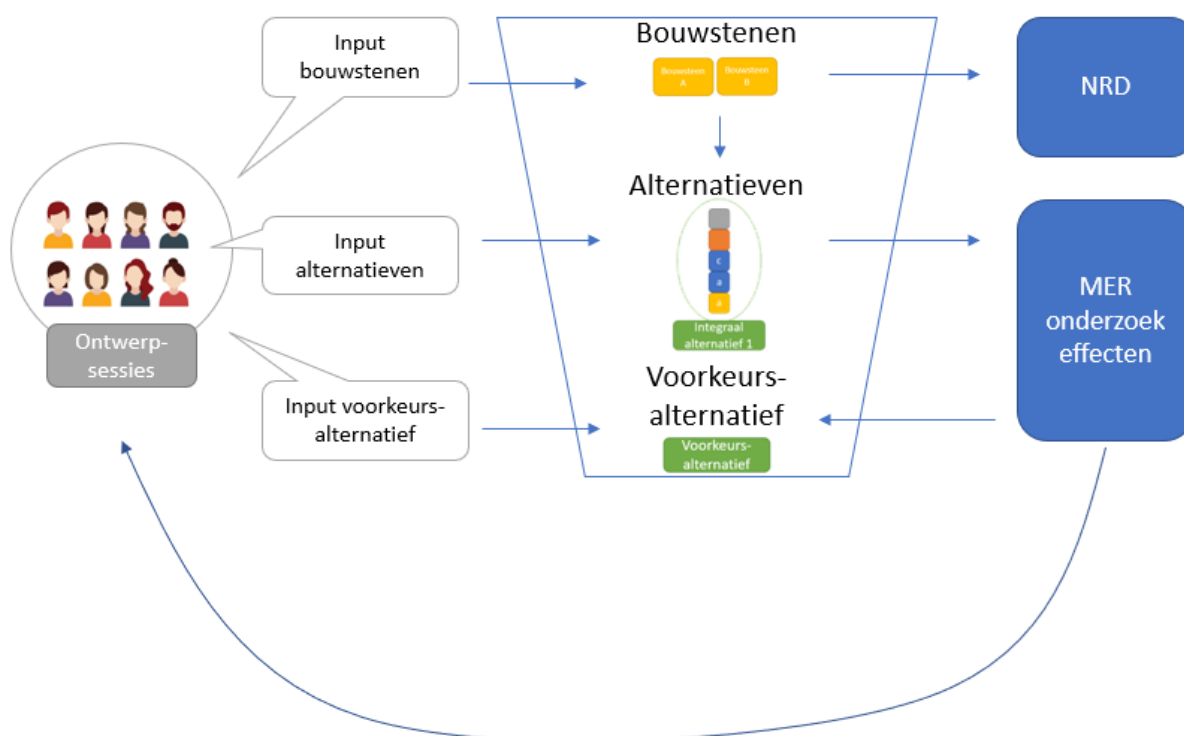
Input bouwstenen

Bouwstenen

Bouwsteen A

Bouwsteen B

NRD

Alternatieven

Input alternatieven

c

a

a

Integraal alternatief 1

MER onderzoek effecten

Ontwerp-sessies

Voorkeurs-alternatief

Input voorkeurs-alternatief

Voorkeurs-alternatief